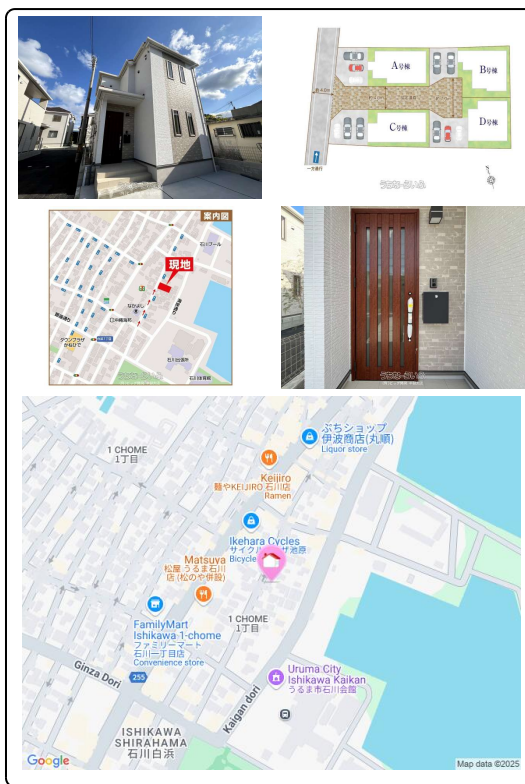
A号棟
B号棟
C号棟
D号棟

案内図
現地

ぷちショップ
伊波商店(丸順)
Liquor store
1 CHOME
1丁目
Keijiro
麺やKEIJIRO 石川店
Ramen
Ikehara Cycles
サイクル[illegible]
Bicycle
Matsuya
松屋 うるま石川
店 (松のや併設)
FamilyMart
Ishikawa 1-chome
ファミリーマート
石川一丁目店
Convenience store
1 CHOME
1丁目
Ginza Dori
255
Uruma City
Ishikawa Kaikan
うるま市石川会館
Kaigan dori
ISHIKAWA
SHIRAHAMA
石川白浜
Google
Map data ©2025